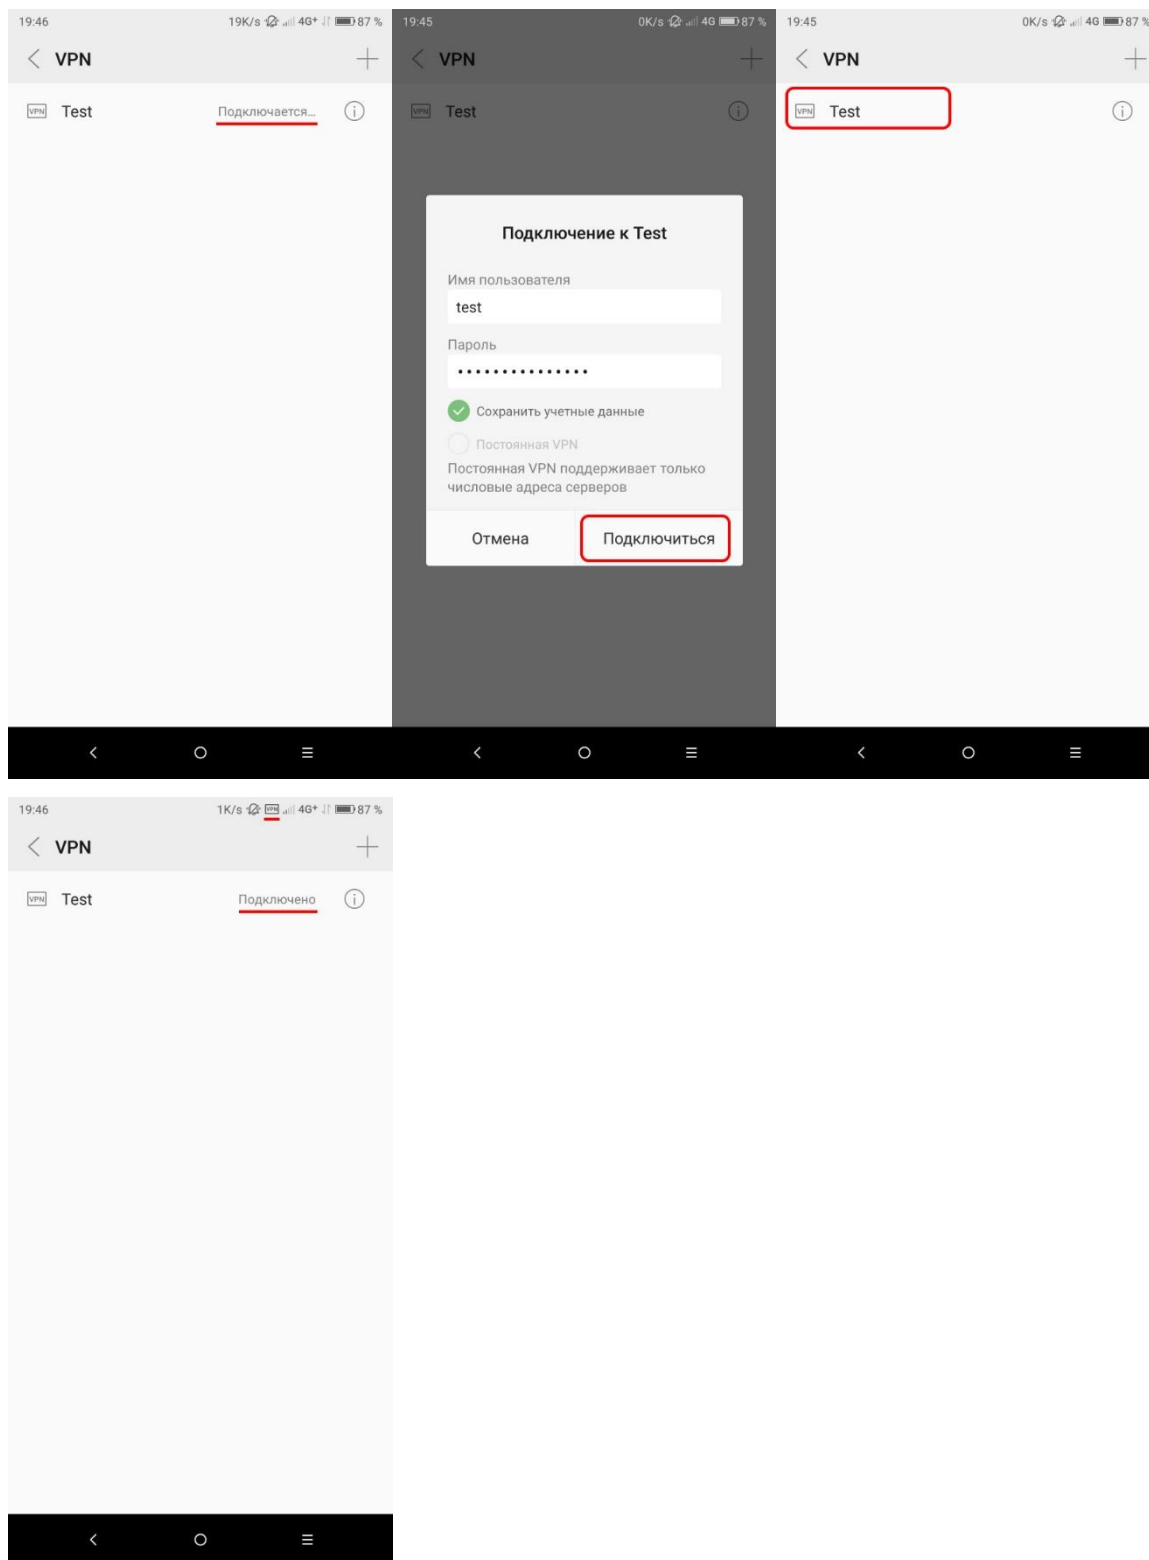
19:46 19K/s 4G+ 87 %

VPN

VPN Test Подключается...

19:45 0K/s 4G 87 %

VPN

VPN Test

Подключение к Test

Имя пользователя

test

Пароль

••••••••••••••••

Сохранить учетные данные

Постоянная VPN

Постоянная VPN поддерживает только числовые адреса серверов

Отмена

Подключиться

19:45 0K/s 4G 87 %

VPN

VPN Test

19:46 1K/s VPN 4G+ 87 %

VPN

VPN Test Подключено